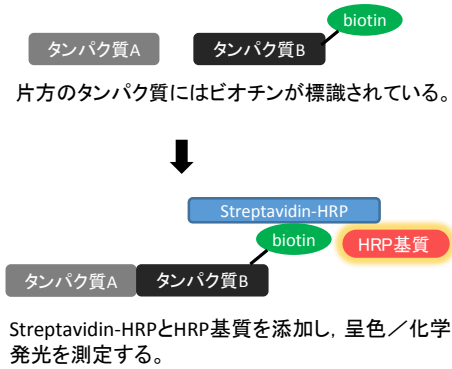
biotin

タンパク質A

タンパク質B

片方のタンパク質にはビオチンが標識されている。

Streptavidin-HRP

biotin

HRP基質

タンパク質A

タンパク質B

Streptavidin-HRPとHRP基質を添加し，呈色／化学発光を測定する。